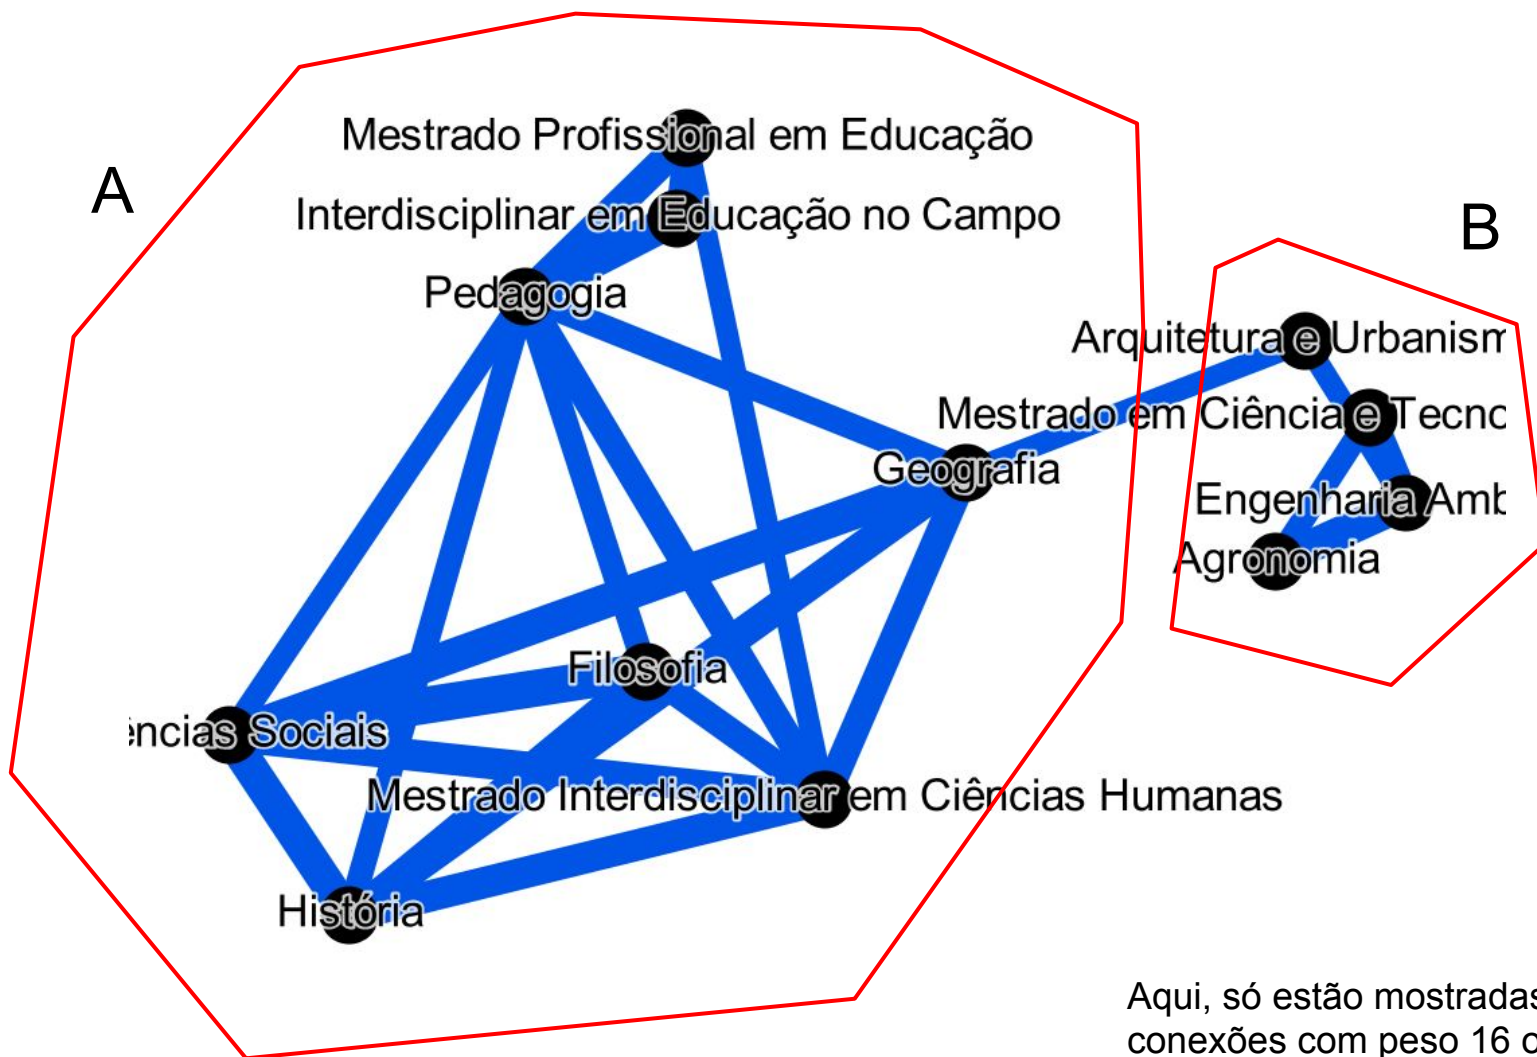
A

Mestrado Profissional em Educação

Interdisciplinar em Educação no Campo

Pedagogia

B

Arquitetura e Urbanism

Mestrado em Ciência e Tecno

Geografia

Engenharia Amb

Agronomia

Filosofia

ências Sociais

Mestrado Interdisciplinar em Ciências Humanas

História

Aqui, só estão mostradas conexões com peso 16 c